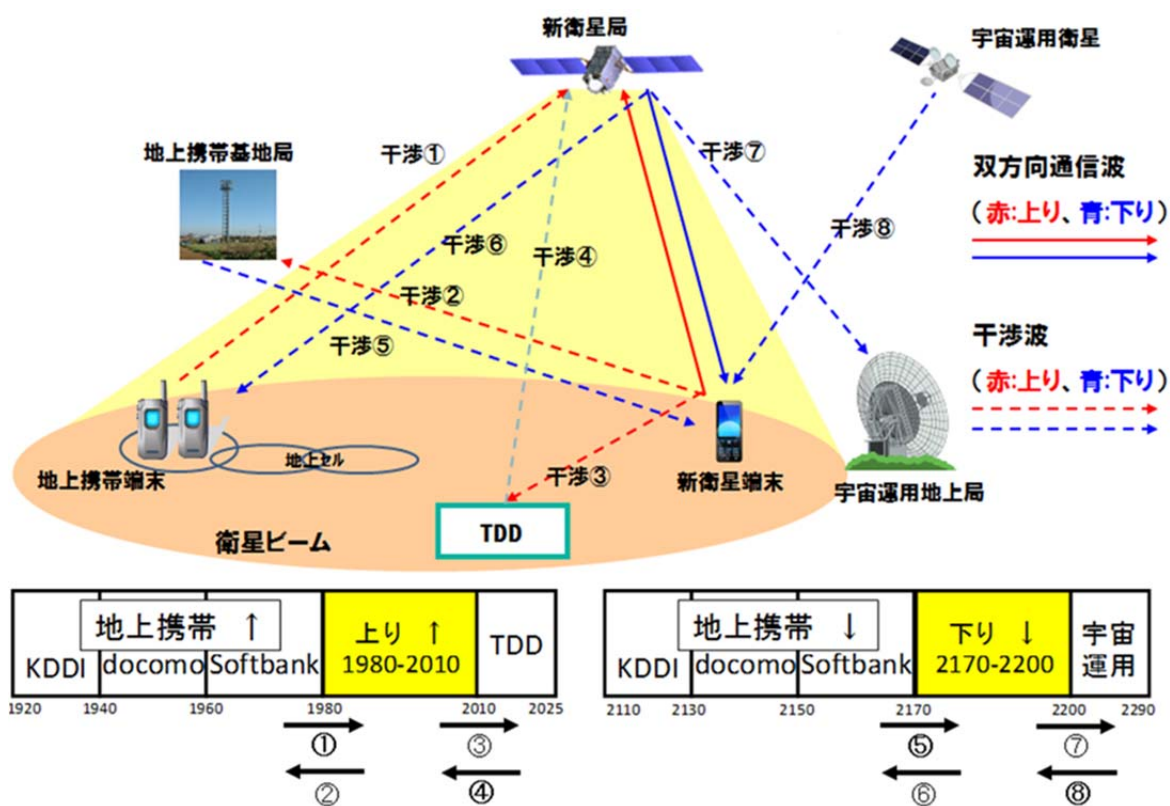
新衛星局

宇宙運用衛星

地上携帯基地局

干渉①

干渉⑦

双方向通信波

（赤:上り、青:下り）

干渉⑥

干渉④

干渉⑧

干渉②

干渉⑤

干渉波

（赤:上り、青:下り）

地上セル

干渉③

地上携帯端末

新衛星端末

宇宙運用地上局

TDD

衛星ビーム

| 地上携帯 ↑ KDDI | docomo | Softbank | 上り ↑ 1980-2010 | TDD |
|---|---|---|---|---|

1920 1940 1960 1980 2010 2025

① ② ③ ④

| 地上携帯 ↓ KDDI | docomo | Softbank | 下り ↓ 2170-2200 | 宇宙運用 |
|---|---|---|---|---|

2110 2130 2150 2170 2200 2290

⑤ ⑥ ⑦ ⑧